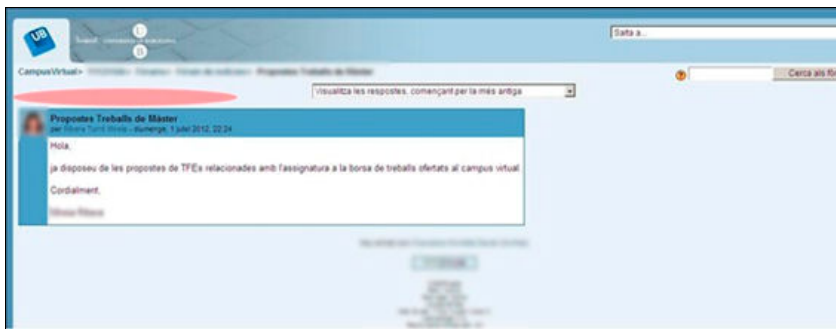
UB

Salta a...

CampusVirtual> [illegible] > Propostes Treballs de Màster

Cerca als fò

Visualitza les respostes, començant per la més antiga

Propostes Treballs de Màster
per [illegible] - diumenge, 1 juliol 2012, 22:24

Hola,

ja disposeu de les propostes de TFEs relacionades amb l'assignatura a la borsa de treballs ofertats al campus virtual

Cordialment,

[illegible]